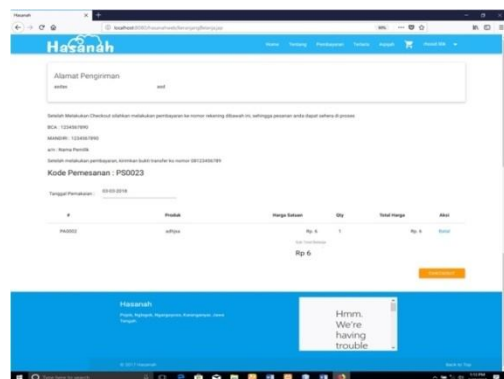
Hasanah

localhost:8080/hasanah/keranjang/konjaja

Hasanah

Home Tentang Pembayaran Tanya Aspek Hesti BN

Alamat Pengiriman

seitan asd

Setelah Melakukan Checkout silahkan melakukan pembayaran ke nomor rekening dibawah ini, sehingga pesanan anda dapat segera di proses

BCA : 1234567890

MANDIRI : 1234567890

a/n : Nama Pemilik

Setelah melakukan pembayaran, kirimkan bukti transfer ke nomor 081234567890

Kode Pemesanan : PS0023

Tanggal Pemesanan : 03-03-2018

| # | Produk | Harga Satuan | Qty | Total Harga | Aksi |
|---|---|---|---|---|---|
| PA0002 | adhiya | Rp. 6 | 1 | Rp. 6 | Batal |

Sub Total Belanja

Rp 6

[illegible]

Hasanah

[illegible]

Hmm. We're having trouble

© 2017 Hasanah

Back to Top

Type here to search